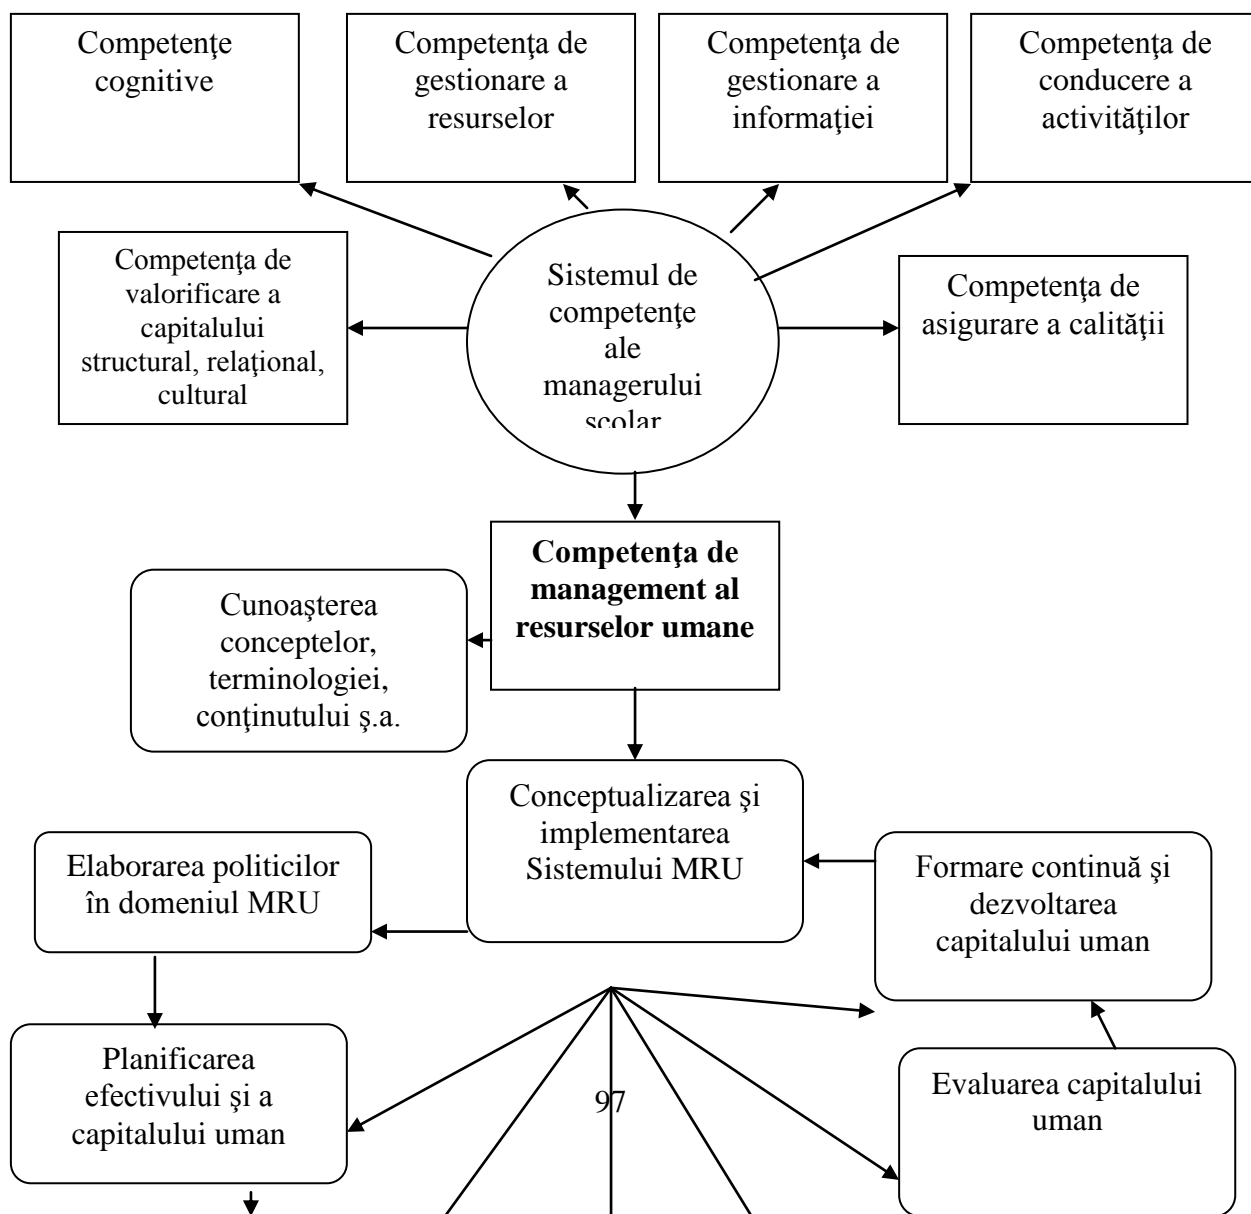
Competenţe cognitive

Competenţa de gestionare a resurselor

Competenţa de gestionare a informaţiei

Competenţa de conducere a activităţilor

Competenţa de valorificare a capitalului structural, relaţional, cultural

Sistemul de competenţe ale managerului scolar

Competenţa de asigurare a calităţii

**Competenţa de management al resurselor umane**

Cunoaşterea conceptelor, terminologiei, conţinutului ş.a.

Conceptualizarea şi implementarea Sistemului MRU

Elaborarea politicilor în domeniul MRU

Formare continuă şi dezvoltarea capitalului uman

Planificarea efectivului şi a capitalului uman

97

Evaluarea capitalului uman